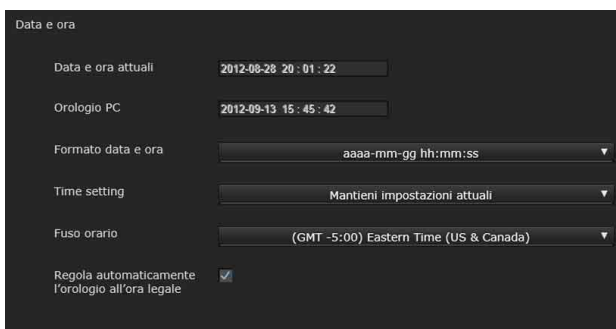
Data e ora

Data e ora attuali 2012-08-28 20 : 01 : 22

Orologio PC 2012-09-13 15 : 45 : 42

Formato data e ora aaaa-mm-gg hh:mm:ss

Time setting Mantieni impostazioni attuali

Fuso orario (GMT -5:00) Eastern Time (US & Canada)

Regola automaticamente l'orologio all'ora legale